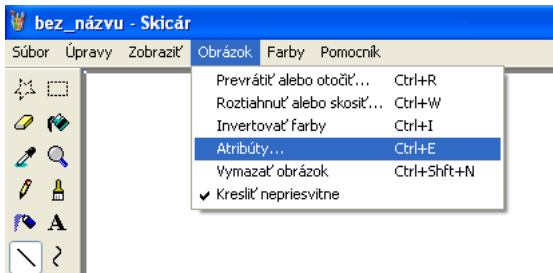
bez_názvu - Skicár

Súbor Úpravy Zobraziť Obrázok Farby Pomocník

Prevrátiť alebo otočiť... Ctrl+R
Roztiahnuť alebo skosiť... Ctrl+W
Invertovať farby Ctrl+I
Atribúty... Ctrl+E
Vymazať obrázok Ctrl+Shft+N
✔ Kresliť nepriesvitne

A